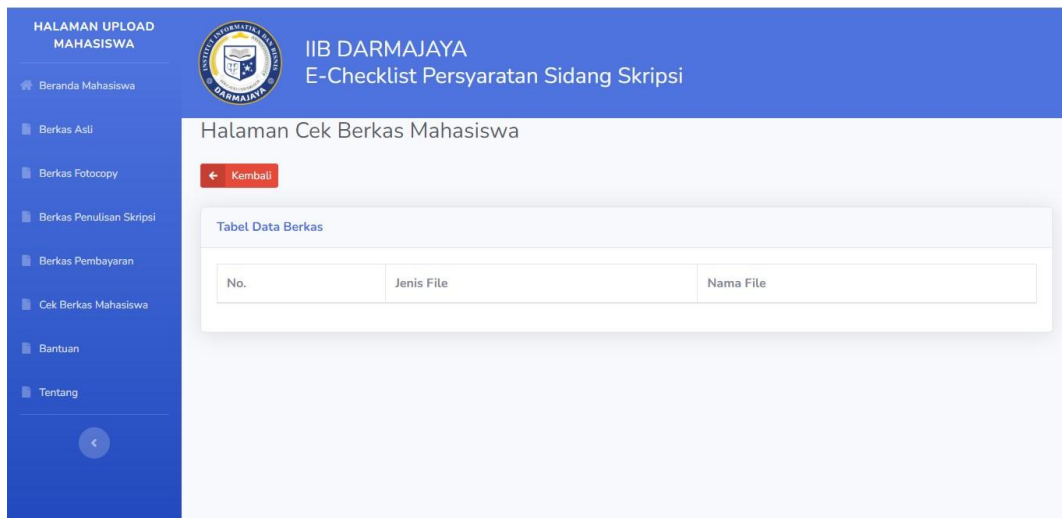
HALAMAN UPLOAD MAHASISWA

Beranda Mahasiswa

Berkas Asli

Berkas Fotocopy

Berkas Penulisan Skripsi

Berkas Pembayaran

Cek Berkas Mahasiswa

Bantuan

Tentang

INSTITUT INFORMATIKA DAN BISNIS
DARMAJAYA

IIB DARMAJAYA
E-Checklist Persyaratan Sidang Skripsi

Halaman Cek Berkas Mahasiswa

← Kembali

Tabel Data Berkas

| No. | Jenis File | Nama File |
|---|---|---|